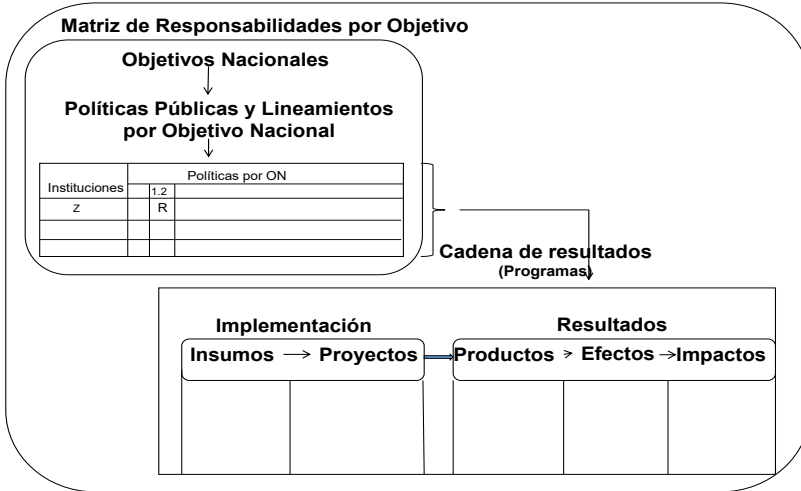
Matriz de Responsabilidades por Objetivo

Objetivos Nacionales

Políticas Públicas y Lineamientos por Objetivo Nacional

| Instituciones | Políticas por ON | | |
|---|---|---|---|
| | | 1.2 | |
| Z | | R | |
| | | | |
| | | | |

Cadena de resultados
(Programas)

Implementación

Resultados

Insumos → Proyectos → Productos → Efectos → Impactos